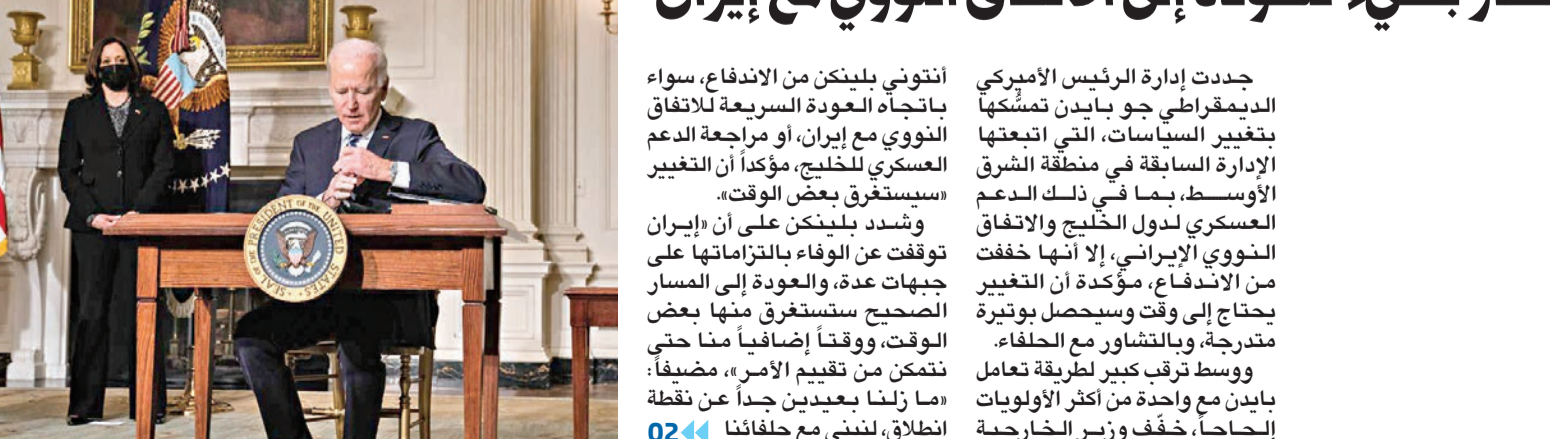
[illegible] العودة إلى الاتفاق النووي مع إيران

جددت إدارة الرئيس الأميركي الديمقراطي جو بايدن تمسكها بتغيير السياسات، التي اتبعتها الإدارة السابقة في منطقة الشرق الأوسط، بما في ذلك الدعم العسكري لدول الخليج والاتفاق النووي الإيراني، إلا أنها خففت من الاندفاع، مؤكدة أن التغيير يحتاج إلى وقت وسيحصل بوتيرة متدرجة، وبالتشاور مع الحلفاء.

ووسط ترقب كبير لطريقة تعامل بايدن مع واحدة من أكثر الأولويات إلحاحاً، خفّف وزير الخارجية أنتوني بلينكن من الاندفاع، سواء باتجاه العودة السريعة للاتفاق النووي مع إيران، أو مراجعة الدعم العسكري للخليج، مؤكداً أن التغيير «سيستغرق بعض الوقت».

وشدد بلينكن على أن «إيران توقفت عن الوفاء بالتزاماتها على جبهات عدة، والعودة إلى المسار الصحيح ستستغرق منها بعض الوقت، ووقتاً إضافياً منا حتى نتمكن من تقييم الأمر»، مضيفاً: «ما زلنا بعيدين جداً عن نقطة انطلاق، لنبني مع حلفائنا 02

SEAL OF THE PRESIDENT OF THE UNITED STATES